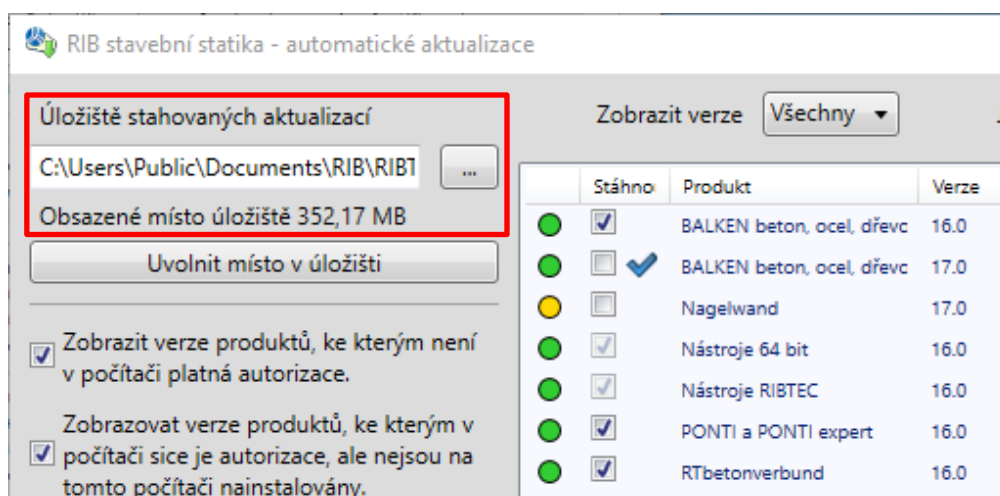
RIB stavební statika - automatické aktualizace

Úložiště stahovaných aktualizací

C:\Users\Public\Documents\RIB\RIBT

...

Obsazené místo úložiště 352,17 MB

Uvolnit místo v úložišti

Zobrazit verze produktů, ke kterým není v počítači platná autorizace.

Zobrazovat verze produktů, ke kterým v počítači sice je autorizace, ale nejsou na tomto počítači nainstalovány.

Zobrazit verze Všechny

| | Stáhno | Produkt | Verze |
|---|---|---|---|
| | | BALKEN beton, ocel, dřevo | 16.0 |
| | | BALKEN beton, ocel, dřevo | 17.0 |
| | | Nagelwand | 17.0 |
| | | Nástroje 64 bit | 16.0 |
| | | Nástroje RIBTEC | 16.0 |
| | | PONTI a PONTI expert | 16.0 |
| | | RTbetonverbund | 16.0 |